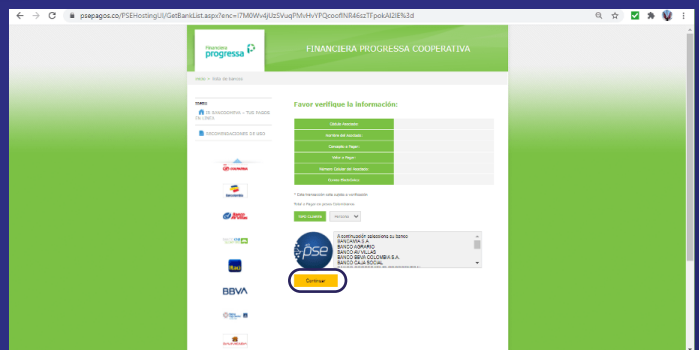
psepagos.co/PSEHostingUI/GetBankList.aspx?enc=l7M0Wv4jUz5VuqPMvHvVPQcoofNR46izTFpokAl2lE%3d

Financiera progressa

FINANCIERA PROGRESSA COOPERATIVA

Inicio > Inicio de Bancos

Favor verifique la información:

| Cédula Asociado: | |
|---|---|
| Nombre del Asociado: | |
| Concepto a Pagar: | |
| Valor a Pagar: | |
| Número Celular del Asociado: | |
| Correo Electrónico: | |

Pago Cuenta

A continuación seleccione su banco
BANCAMIA S.A.
BANCO AGRARIO
BANCO AV VILLAS
BANCO BBVA COLOMBIA S.A.
BANCO CAJA SOCIAL

pse

Continuar

BBVA

Itaú